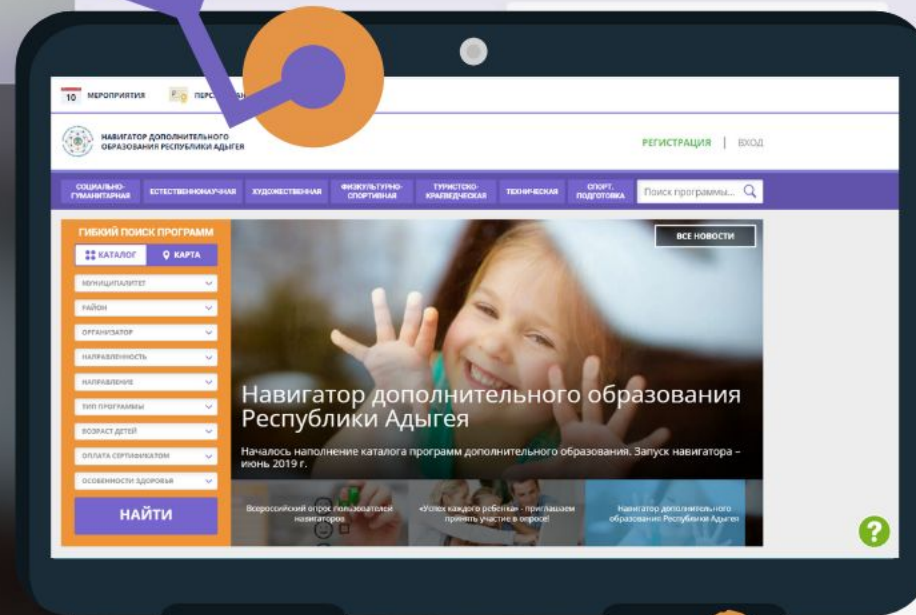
10 МЕРОПРИЯТИЯ ПЕРС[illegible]

НАВИГАТОР ДОПОЛНИТЕЛЬНОГО ОБРАЗОВАНИЯ РЕСПУБЛИКИ АДЫГЕЯ

РЕГИСТРАЦИЯ | ВХОД

СОЦИАЛЬНО-ГУМАНИТАРНАЯ ЕСТЕСТВЕННОНАУЧНАЯ ХУДОЖЕСТВЕННАЯ ФИЗКУЛЬТУРНО-СПОРТИВНАЯ ТУРИСТСКО-КРАЕВЕДЧЕСКАЯ ТЕХНИЧЕСКАЯ СПОРТ. ПОДГОТОВКА

Поиск программы...

ГИБКИЙ ПОИСК ПРОГРАММ

КАТАЛОГ КАРТА

МУНИЦИПАЛИТЕТ

РАЙОН

ОРГАНИЗАТОР

НАПРАВЛЕННОСТЬ

НАПРАВЛЕНИЕ

ТИП ПРОГРАММЫ

ВОЗРАСТ ДЕТЕЙ

ОПЛАТА СЕРТИФИКАТОМ

ОСОБЕННОСТИ ЗДОРОВЬЯ

НАЙТИ

ВСЕ НОВОСТИ

Навигатор дополнительного образования Республики Адыгея

Началось наполнение каталога программ дополнительного образования. Запуск навигатора – июнь 2019 г.

Всероссийский опрос пользователей навигаторов

«Успех каждого ребенка» - приглашаем принять участие в опросе!

Навигатор дополнительного образования Республики Адыгея

?